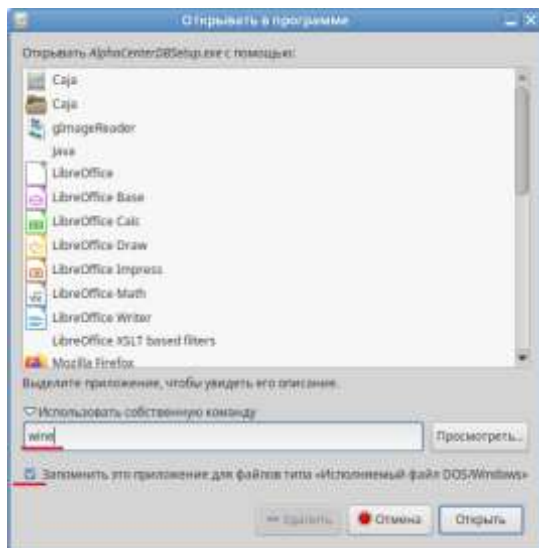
Открывать в программе

Открывать AlphaCenterDBSetup.exe с помощью:

Caja
Caja
gImageReader
Java
LibreOffice
LibreOffice Base
LibreOffice Calc
LibreOffice Draw
LibreOffice Impress
LibreOffice Math
LibreOffice Writer
LibreOffice XSLT based filters
Mozilla Firefox

Выделите приложение, чтобы увидеть его описание.

Использовать собственную команду

wine

Просмотреть...

Запомнить это приложение для файлов типа «Исполняемый файл DOS/Windows»

Удалить

Отмена

Открыть